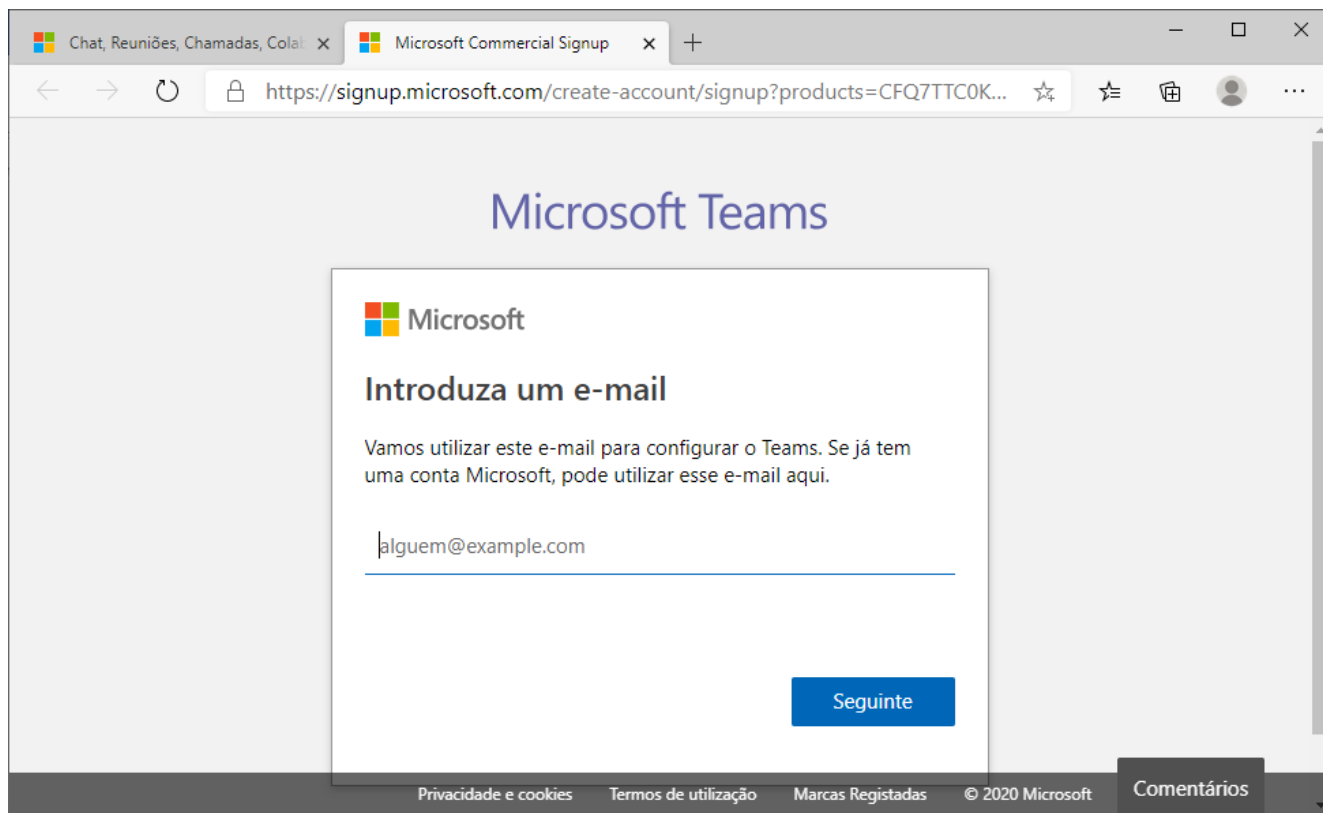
Chat, Reuniões, Chamadas, Colal ×
Microsoft Commercial Signup ×
+

https://signup.microsoft.com/create-account/signup?products=CFQ7TTC0K...

Microsoft Teams

Microsoft

Introduza um e-mail

Vamos utilizar este e-mail para configurar o Teams. Se já tem uma conta Microsoft, pode utilizar esse e-mail aqui.

alguem@example.com

Seguinte

Privacidade e cookies Termos de utilização Marcas Registadas © 2020 Microsoft

Comentários